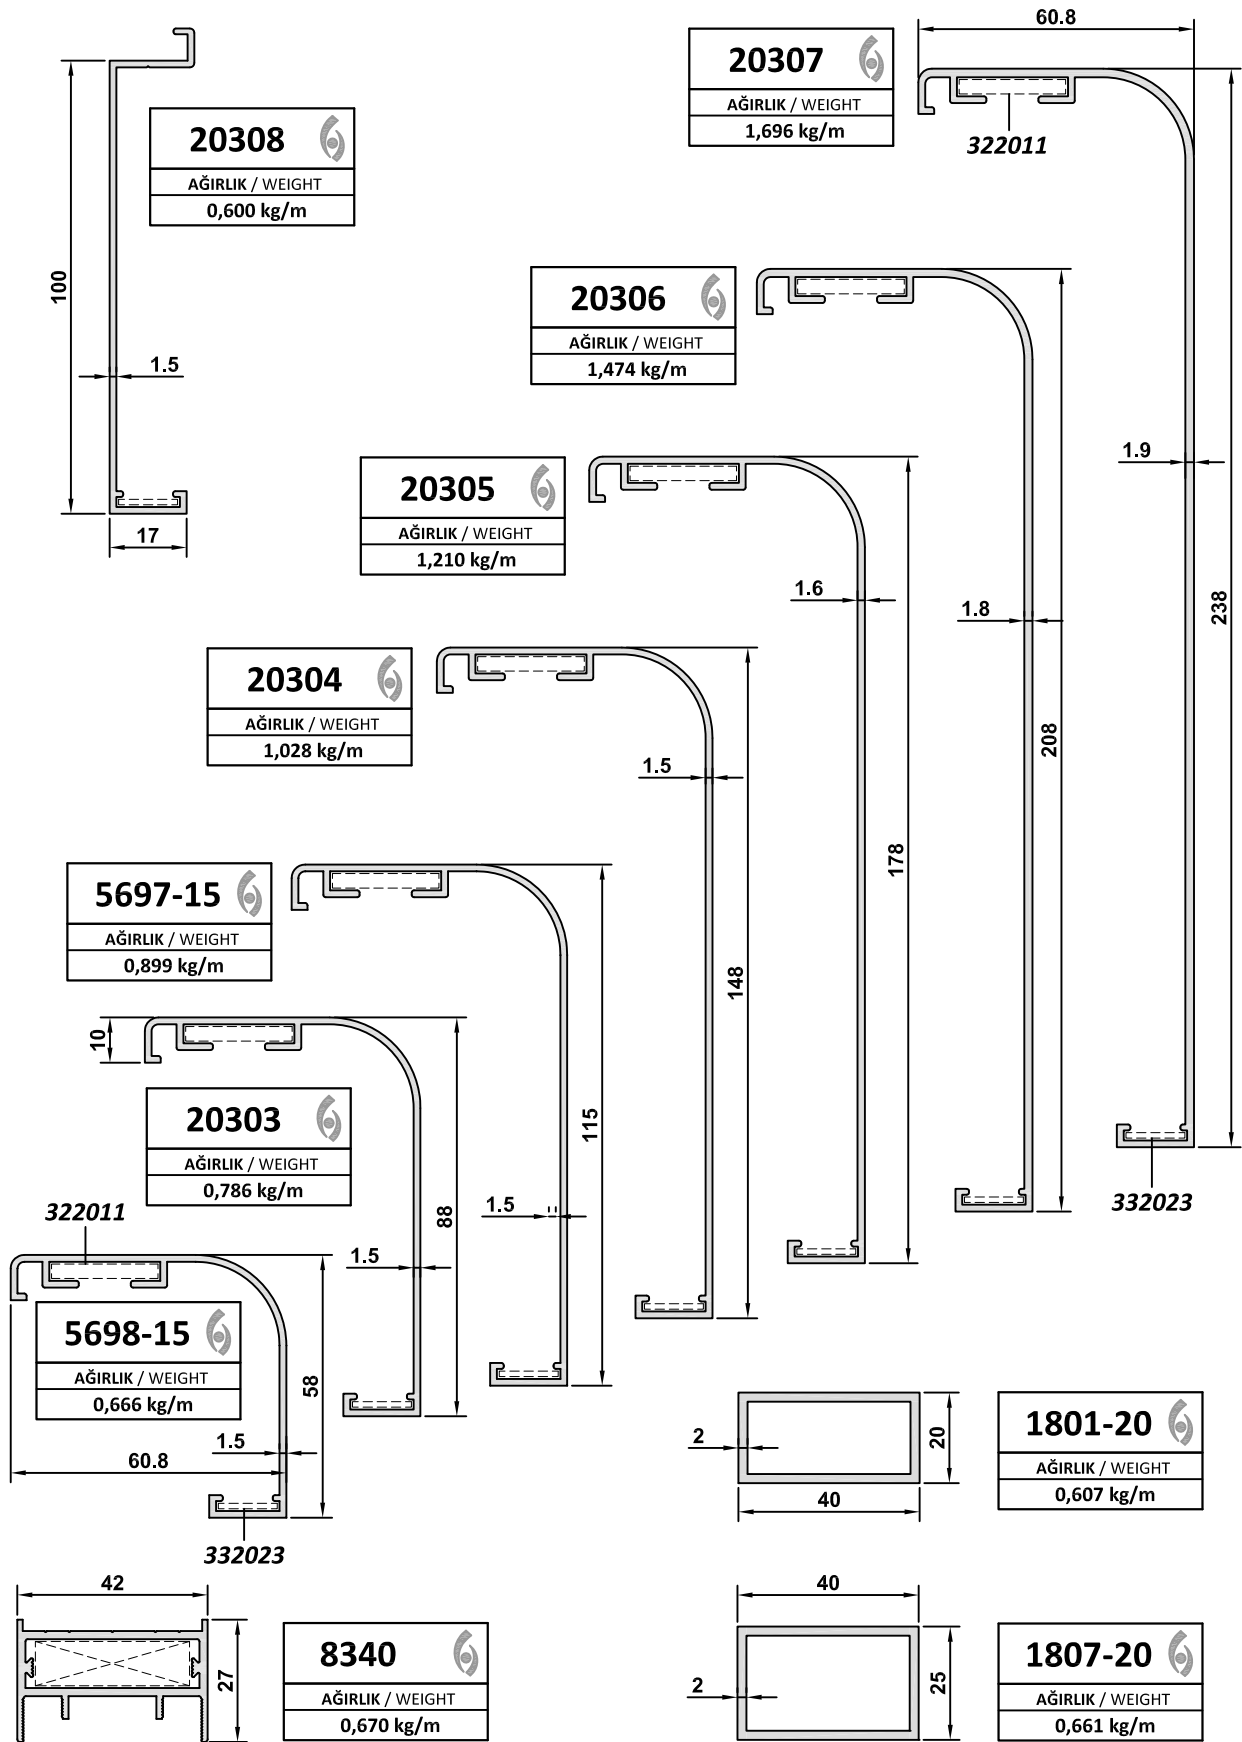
20307
AĞIRLIK / WEIGHT
1,696 kg/m

60.8

322011

20308
AĞIRLIK / WEIGHT
0,600 kg/m

100

1.5

17

20306
AĞIRLIK / WEIGHT
1,474 kg/m

1.9

238

20305
AĞIRLIK / WEIGHT
1,210 kg/m

1.6

1.8

208

178

20304
AĞIRLIK / WEIGHT
1,028 kg/m

1.5

148

5697-15
AĞIRLIK / WEIGHT
0,899 kg/m

10

115

20303
AĞIRLIK / WEIGHT
0,786 kg/m

88

1.5

332023

322011

1.5

5698-15
AĞIRLIK / WEIGHT
0,666 kg/m

58

1.5

60.8

332023

2

20

40

1801-20
AĞIRLIK / WEIGHT
0,607 kg/m

42

27

8340
AĞIRLIK / WEIGHT
0,670 kg/m

40

2

25

1807-20
AĞIRLIK / WEIGHT
0,661 kg/m